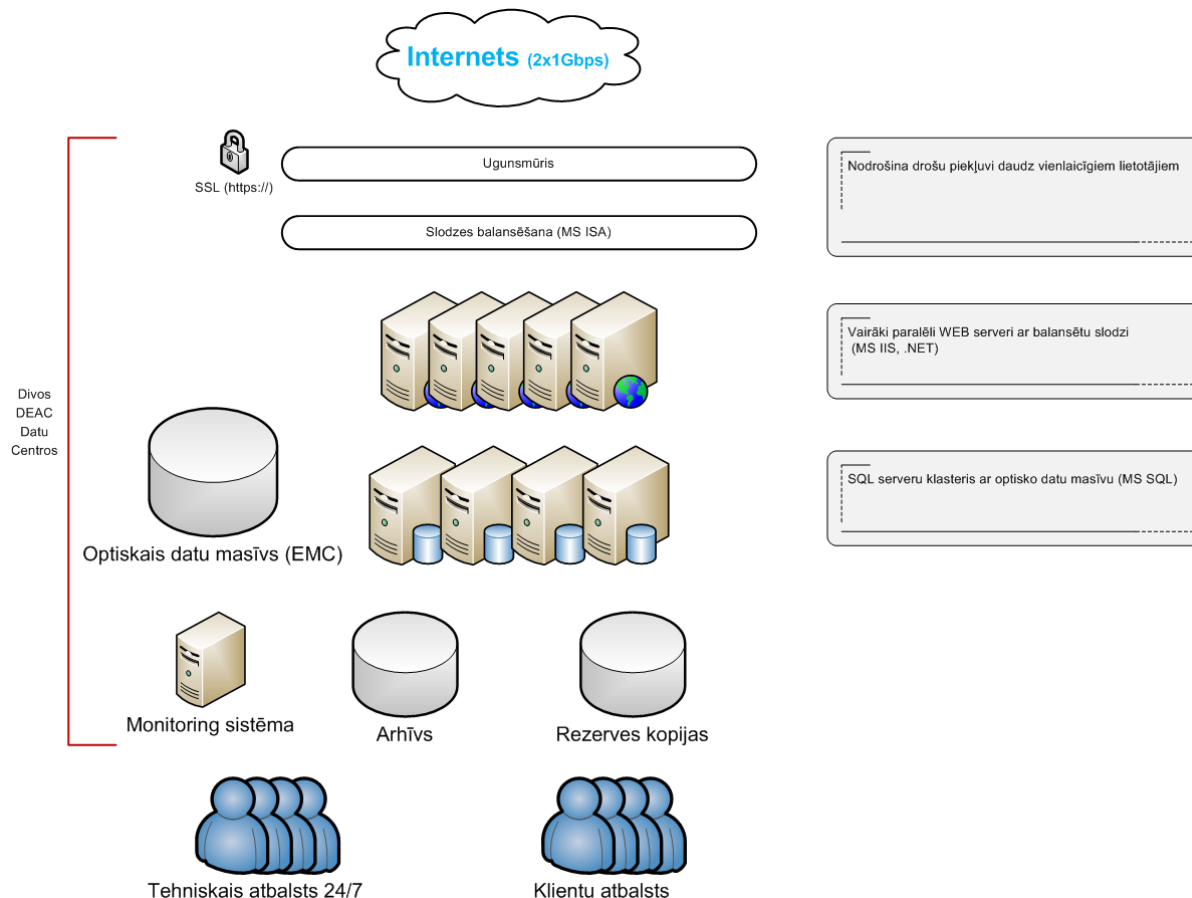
Internets (2x1Gbps)

SSL (https://)

Ugunsmūris

Slodzes balansēšana (MS ISA)

Nodrošina drošu piekļuvi daudz vienlaicīgiem lietotājiem

Vairāki paralēli WEB serveri ar balansētu slodzi (MS IIS, .NET)

Divos DEAC Datu Centros

SQL serveru klasteris ar optisko datu masīvu (MS SQL)

Optiskais datu masīvs (EMC)

Monitoring sistēma

Arhīvs

Rezerves kopijas

Tehniskais atbalsts 24/7

Klientu atbalsts